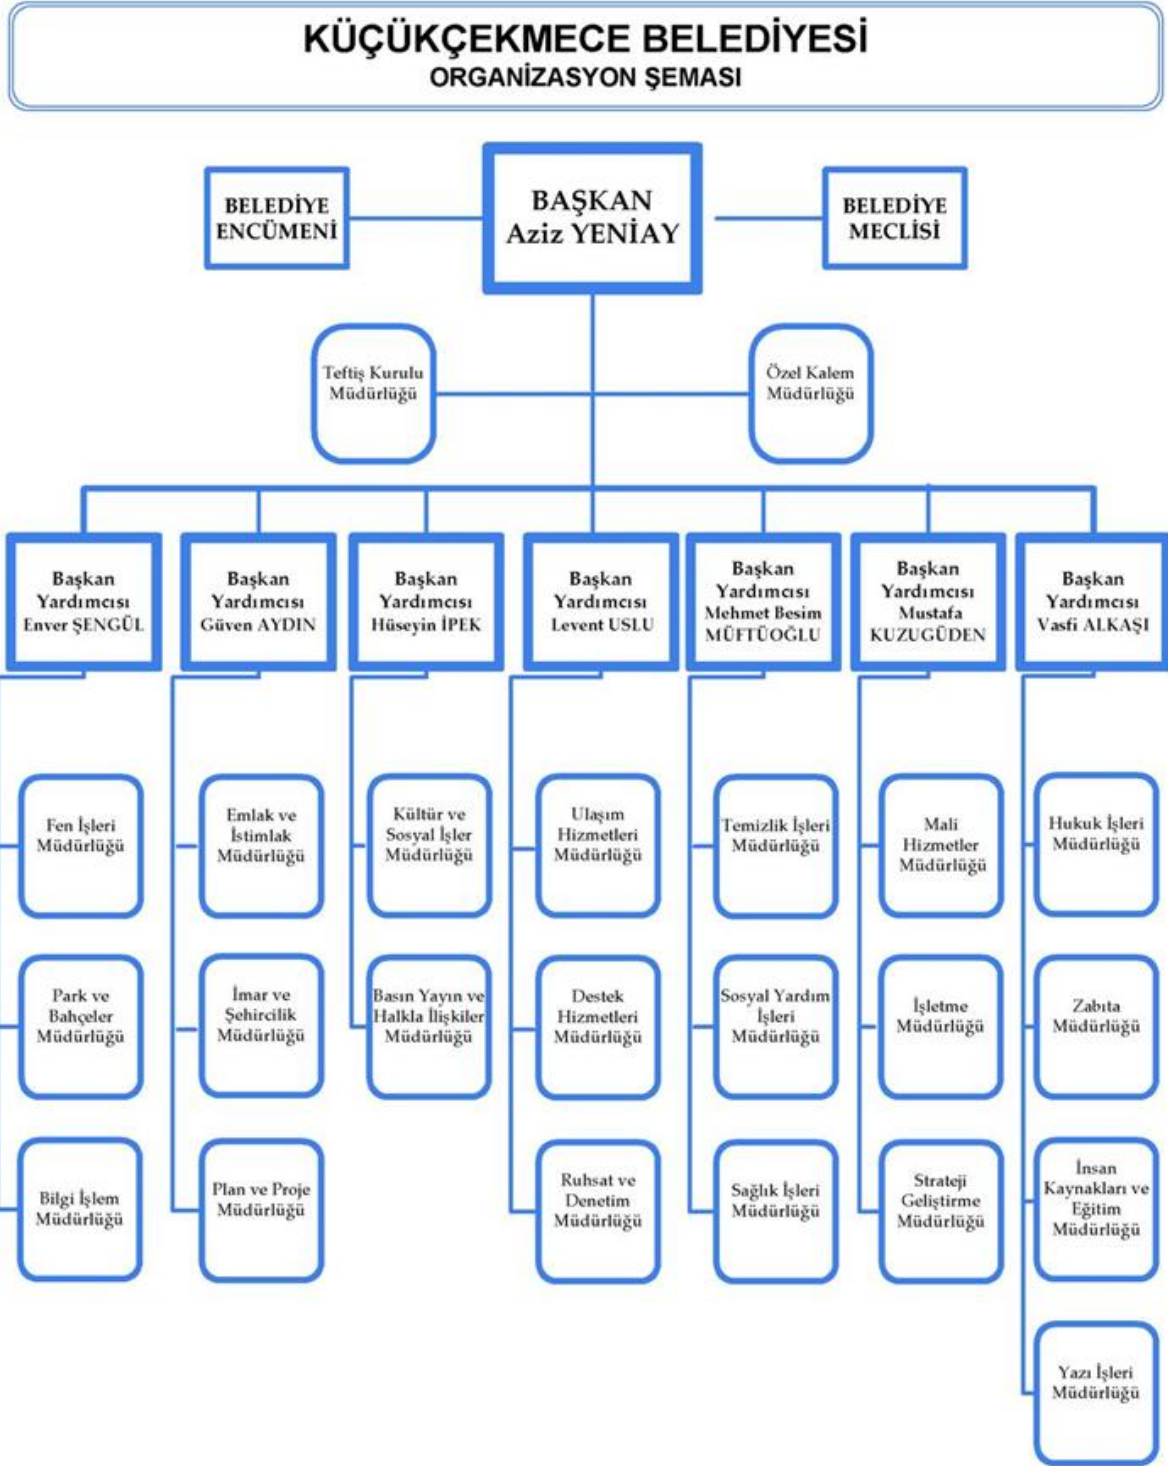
KÜÇÜKÇEKMECE BELEDİYESİ
ORGANİZASYON ŞEMASI

BELEDİYE ENCÜMENİ

BAŞKAN
Aziz YENİAY

BELEDİYE MECLİSİ

Teftiş Kurulu Müdürlüğü

Özel Kalem Müdürlüğü

Başkan Yardımcısı Enver ŞENGÜL

Fen İşleri Müdürlüğü

Park ve Bahçeler Müdürlüğü

Bilgi İşlem Müdürlüğü

Başkan Yardımcısı Güven AYDIN

Emlak ve İstimlak Müdürlüğü

İmar ve Şehircilik Müdürlüğü

Plan ve Proje Müdürlüğü

Başkan Yardımcısı Hüseyin İPEK

Kültür ve Sosyal İşler Müdürlüğü

Basın Yayın ve Halkla İlişkiler Müdürlüğü

Başkan Yardımcısı Levent USLU

Ulaşım Hizmetleri Müdürlüğü

Destek Hizmetleri Müdürlüğü

Ruhsat ve Denetim Müdürlüğü

Başkan Yardımcısı Mehmet Besim MÜFTÜOĞLU

Temizlik İşleri Müdürlüğü

Sosyal Yardım İşleri Müdürlüğü

Sağlık İşleri Müdürlüğü

Başkan Yardımcısı Mustafa KUZUGÜDEN

Mali Hizmetler Müdürlüğü

İşletme Müdürlüğü

Strateji Geliştirme Müdürlüğü

Başkan Yardımcısı Vasfi ALKAŞI

Hukuk İşleri Müdürlüğü

Zabıta Müdürlüğü

İnsan Kaynakları ve Eğitim Müdürlüğü

Yazı İşleri Müdürlüğü